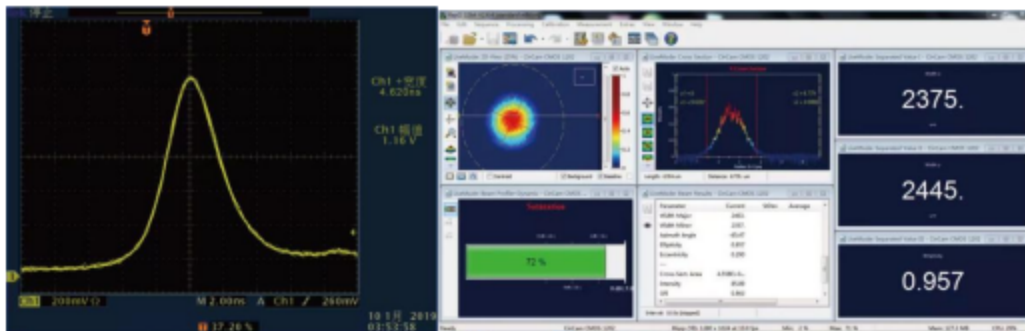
停止

Ch1 +宽度
4.620ns

Ch1 幅值
1.16 V

Ch1 200mV Ω M 2.00ns A Ch1 ∕ 260mV

37.20 %

10 1月 2019
03:53:58

2375.

2445.

72 %

0.957

Parameter
Current
Width Major
Width Minor
Azimuth Angle
Ellipticity
Eccentricity
Cross Sect Area
Intensity
Eff